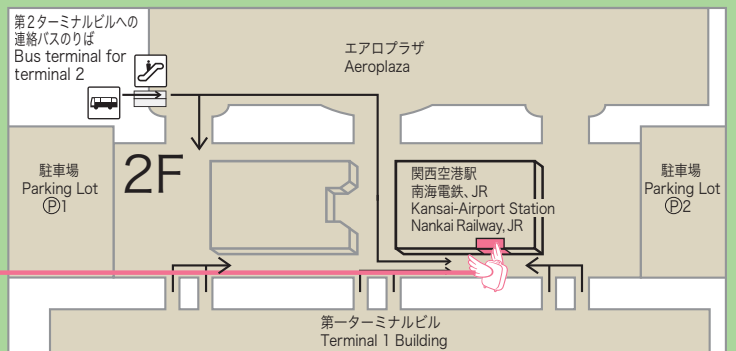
第2ターミナルビルへの
連絡バスのりば
Bus terminal for terminal 2

エアロプラザ
Aeroplaza

駐車場
Parking Lot
Ⓟ1

2F

関西空港駅
南海電鉄、JR
Kansai-Airport Station
Nankai Railway, JR

駐車場
Parking Lot
Ⓟ2

第一ターミナルビル
Terminal 1 Building